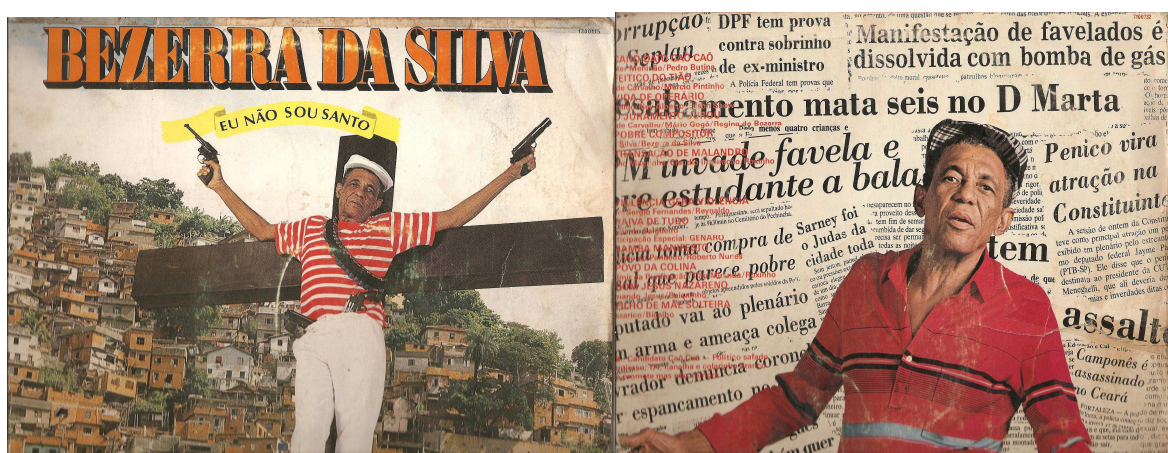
BEZERRA DA SILVA

EU NÃO SOU SANTO

rrupção

DPF tem prova contra sobrinho de ex-ministro

A Polícia Federal tem provas que

Manifestação de favelados é dissolvida com bomba de gás

Sanplan

FEITIÇO DO DÃO

Osabamento mata seis no D Marta

M invade favela e estudante a bala

Penico vira atração na Constituinte

compra de Sarney foi

o Judas da cidade toda

parece pobre

putado vai ao plenário

arma e ameaça colega

espancamento na

tem

assalto

Camponês é assassinado no Ceará

POVO DA COLINA

JESUS NAZARENO

MÃE SOLTEIRA

FORTALEZA